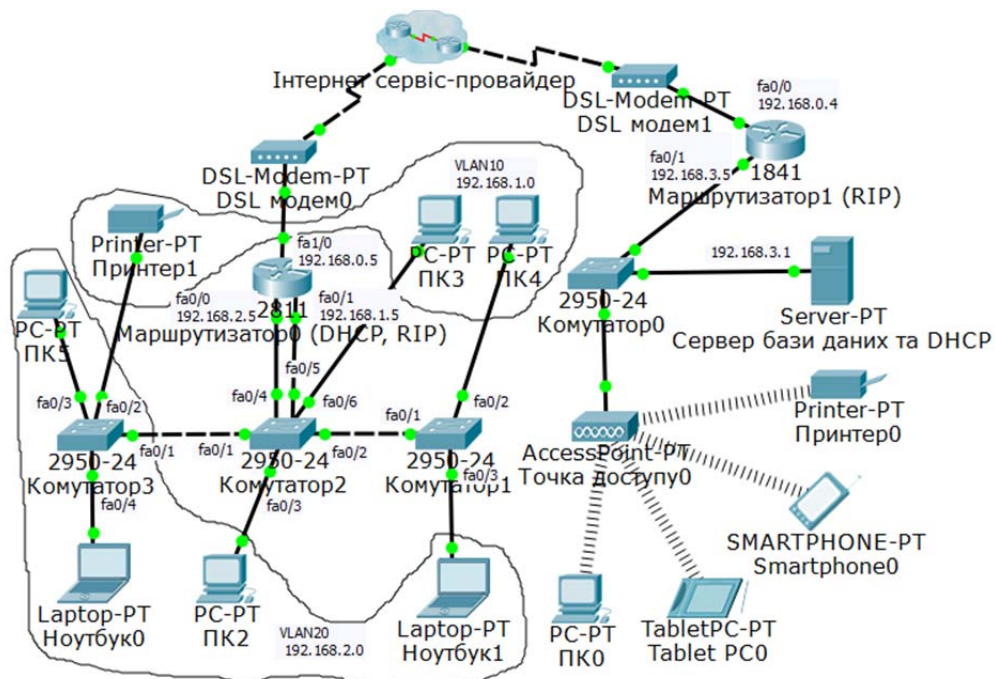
Інтернет сервіс-провайдер

DSL-Modem-PT
DSL модем1

fa0/0
192.168.0.4

1841
Маршрутизатор1 (RIP)

fa0/1
192.168.3.5

DSL-Modem-PT
DSL модем0

VLAN10
192.168.1.0

Printer-PT
Принтер1

fa1/0
192.168.0.5

PC-PT
ПК3

PC-PT
ПК4

192.168.3.1

fa0/0
192.168.2.5

2811
Маршрутизатор0 (DHCP, RIP)

fa0/1
192.168.1.5

2950-24
Комутатор0

Server-PT
Сервер бази даних та DHCP

PC-PT
ПК5

fa0/3
fa0/2

fa0/4
fa0/5
fa0/6

fa0/1
fa0/2

Printer-PT
Принтер0

fa0/1
fa0/1
fa0/2

2950-24
Комутатор3

2950-24
Комутатор2

2950-24
Комутатор1

fa0/3

AccessPoint-PT
Точка доступу0

fa0/4
fa0/3

SMARTPHONE-PT
Smartphone0

Laptop-PT
Ноутбук0

PC-PT
ПК2

VLAN20
192.168.2.0

Laptop-PT
Ноутбук1

PC-PT
ПК0

TabletPC-PT
Tablet PC0